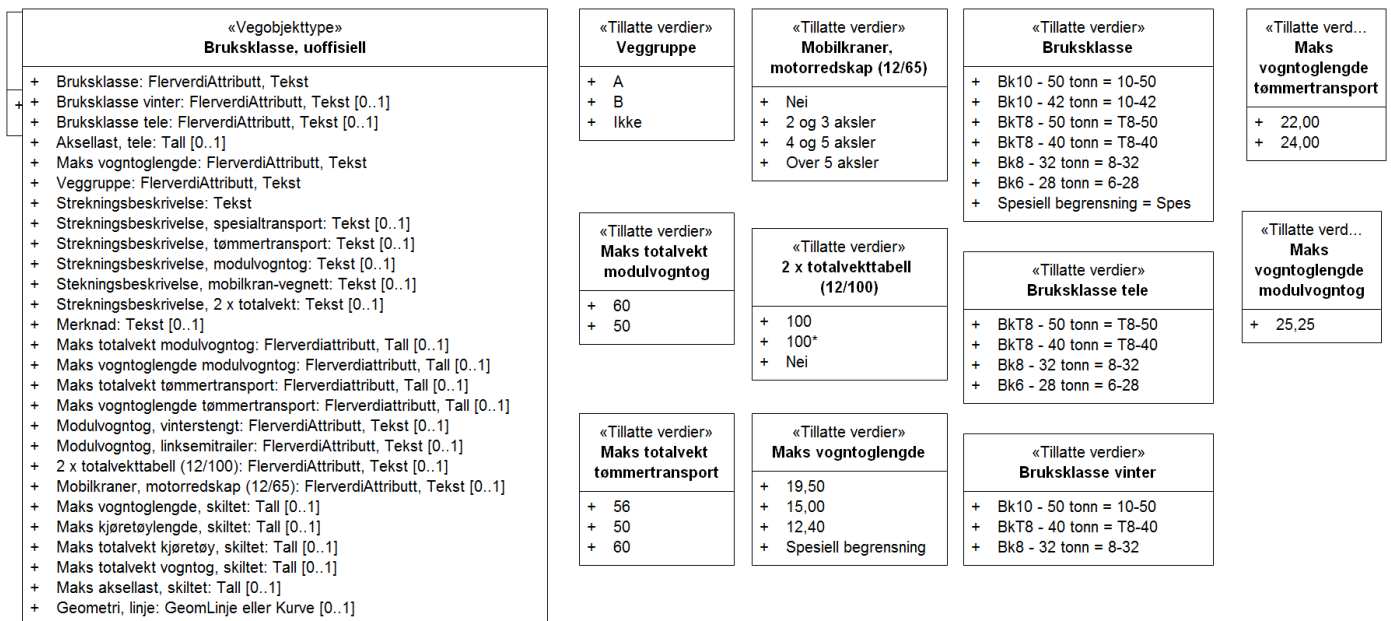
«Vegobjekttype»
Bruksklasse, uoffisiell

+ Bruksklasse: FlerverdiAttributt, Tekst
+ Bruksklasse vinter: FlerverdiAttributt, Tekst [0..1]
+ Bruksklasse tele: FlerverdiAttributt, Tekst [0..1]
+ Aksellast, tele: Tall [0..1]
+ Maks vogntoglengde: FlerverdiAttributt, Tekst
+ Veggruppe: FlerverdiAttributt, Tekst
+ Strekningsbeskrivelse: Tekst
+ Strekningsbeskrivelse, spesialtransport: Tekst [0..1]
+ Strekningsbeskrivelse, tømmertransport: Tekst [0..1]
+ Strekningsbeskrivelse, modulvogntog: Tekst [0..1]
+ Stekningsbeskrivelse, mobilkran-vegnett: Tekst [0..1]
+ Strekningsbeskrivelse, 2 x totalvekt: Tekst [0..1]
+ Merknad: Tekst [0..1]
+ Maks totalvekt modulvogntog: Flerverdiattributt, Tall [0..1]
+ Maks vogntoglengde modulvogntog: Flerverdiattributt, Tall [0..1]
+ Maks totalvekt tømmertransport: Flerverdiattributt, Tall [0..1]
+ Maks vogntoglengde tømmertransport: Flerverdiattributt, Tall [0..1]
+ Modulvogntog, vinterstengt: FlerverdiAttributt, Tekst [0..1]
+ Modulvogntog, linksemitrailer: FlerverdiAttributt, Tekst [0..1]
+ 2 x totalvekttabell (12/100): FlerverdiAttributt, Tekst [0..1]
+ Mobilkraner, motorredskap (12/65): FlerverdiAttributt, Tekst [0..1]
+ Maks vogntoglengde, skiltet: Tall [0..1]
+ Maks kjøretøylengde, skiltet: Tall [0..1]
+ Maks totalvekt kjøretøy, skiltet: Tall [0..1]
+ Maks totalvekt vogntog, skiltet: Tall [0..1]
+ Maks aksellast, skiltet: Tall [0..1]
+ Geometri, linje: GeomLinje eller Kurve [0..1]

«Tillatte verdier»
Veggruppe
+ A
+ B
+ Ikke

«Tillatte verdier»
Maks totalvekt modulvogntog
+ 60
+ 50

«Tillatte verdier»
Maks totalvekt tømmertransport
+ 56
+ 50
+ 60

«Tillatte verdier»
Mobilkraner, motorredskap (12/65)
+ Nei
+ 2 og 3 aksler
+ 4 og 5 aksler
+ Over 5 aksler

«Tillatte verdier»
2 x totalvekttabell (12/100)
+ 100
+ 100*
+ Nei

«Tillatte verdier»
Maks vogntoglengde
+ 19,50
+ 15,00
+ 12,40
+ Spesiell begrensning

«Tillatte verdier»
Bruksklasse
+ Bk10 - 50 tonn = 10-50
+ Bk10 - 42 tonn = 10-42
+ BkT8 - 50 tonn = T8-50
+ BkT8 - 40 tonn = T8-40
+ Bk8 - 32 tonn = 8-32
+ Bk6 - 28 tonn = 6-28
+ Spesiell begrensning = Spes

«Tillatte verdier»
Bruksklasse tele
+ BkT8 - 50 tonn = T8-50
+ BkT8 - 40 tonn = T8-40
+ Bk8 - 32 tonn = 8-32
+ Bk6 - 28 tonn = 6-28

«Tillatte verdier»
Bruksklasse vinter
+ Bk10 - 50 tonn = 10-50
+ BkT8 - 40 tonn = T8-40
+ Bk8 - 32 tonn = 8-32

«Tillatte verd...
Maks vogntoglengde tømmertransport
+ 22,00
+ 24,00

«Tillatte verd...
Maks vogntoglengde modulvogntog
+ 25,25